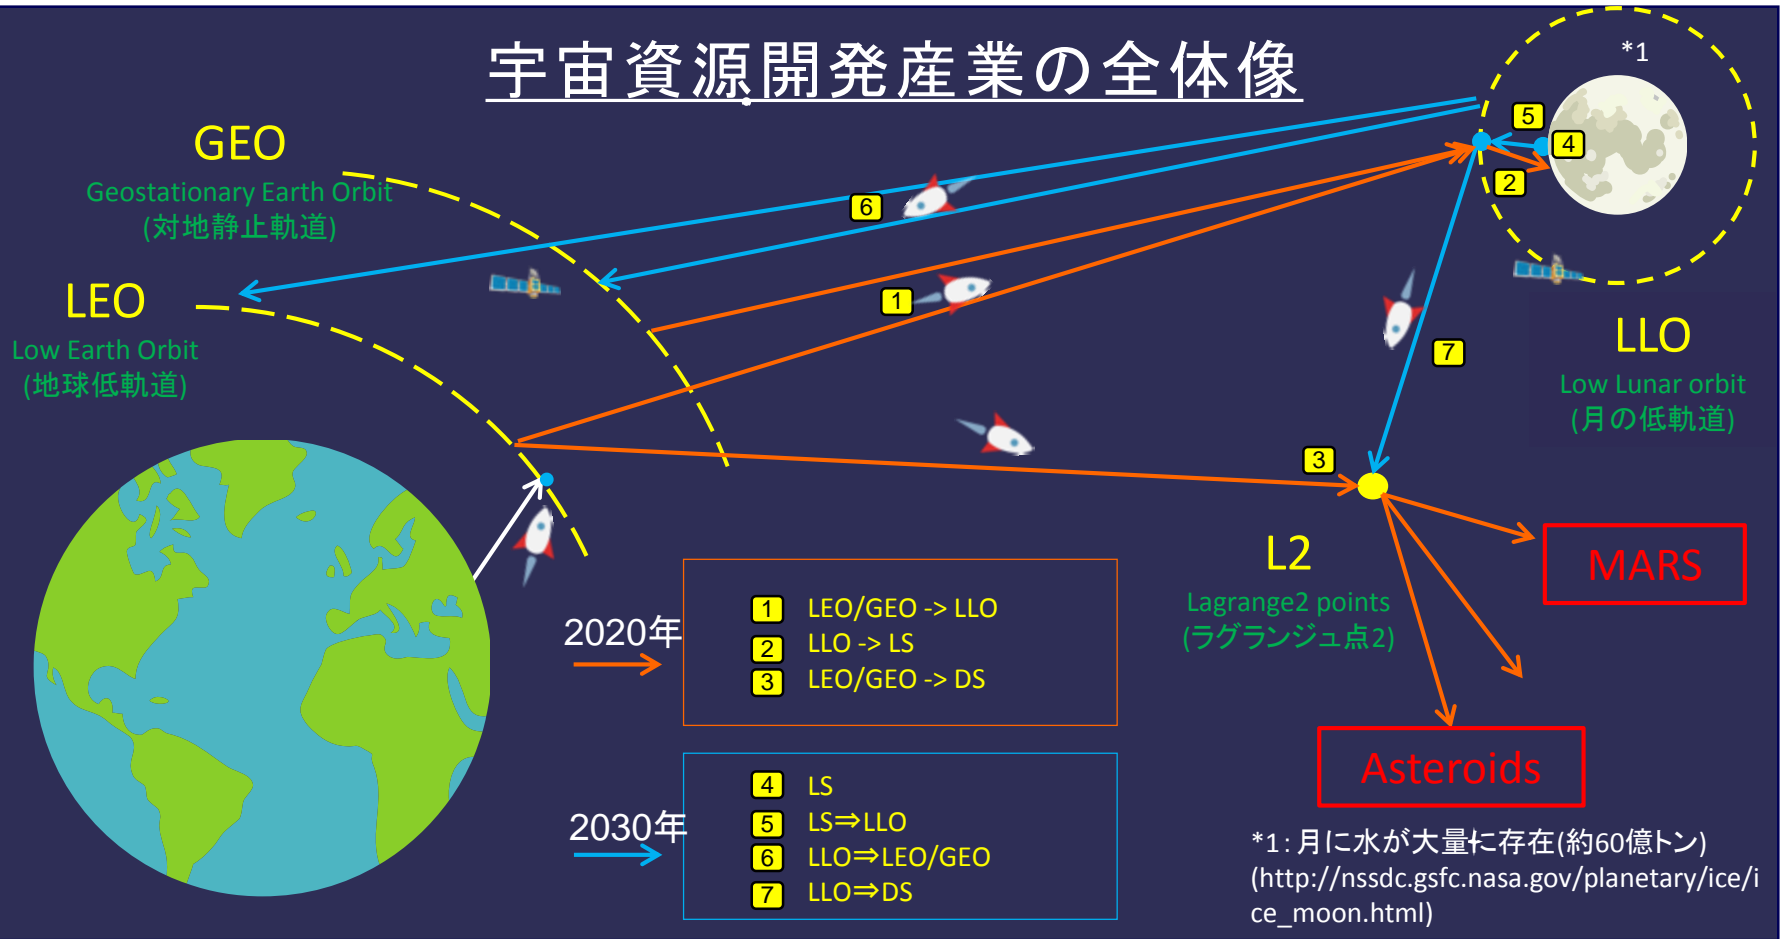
宇宙資源開発産業の全体像

GEO
Geostationary Earth Orbit
(対地静止軌道)

LEO
Low Earth Orbit
(地球低軌道)

*1

5
4
2
6
1
7
3

LLO
Low Lunar orbit
(月の低軌道)

L2
Lagrange2 points
(ラグランジュ点2)

MARS

Asteroids

2020年

1 LEO/GEO -> LLO
2 LLO -> LS
3 LEO/GEO -> DS

2030年

4 LS
5 LS⇒LLO
6 LLO⇒LEO/GEO
7 LLO⇒DS

*1: 月に水が大量に存在(約60億トン)
(http://nssdc.gsfc.nasa.gov/planetary/ice/ice_moon.html)